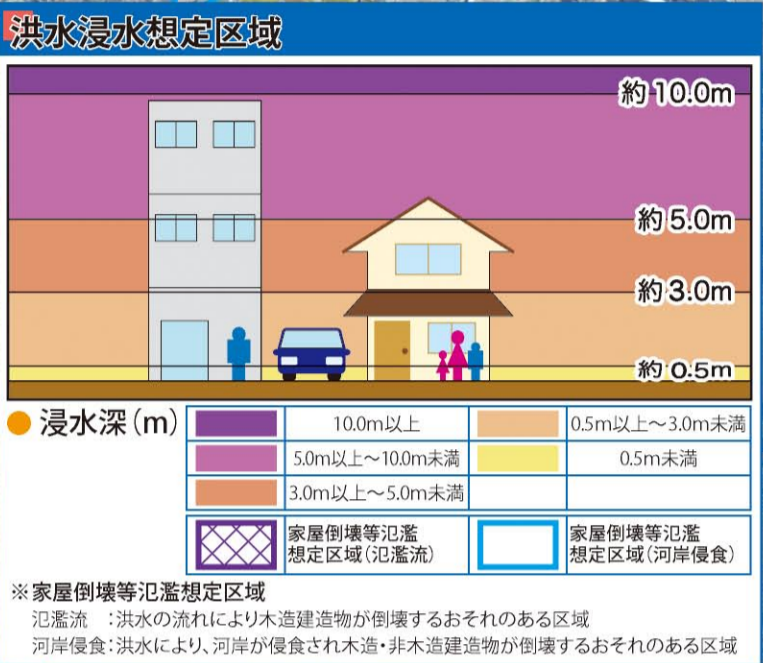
洪水浸水想定区域

約 10.0m

約 5.0m

約 3.0m

約 0.5m

浸水深（m）

| | | | |
|---|---|---|---|
| | 10.0m以上 | | 0.5m以上～3.0m未満 |
| | 5.0m以上～10.0m未満 | | 0.5m未満 |
| | 3.0m以上～5.0m未満 | | |
| | 家屋倒壊等氾濫想定区域（氾濫流） | | 家屋倒壊等氾濫想定区域（河岸侵食） |

※家屋倒壊等氾濫想定区域
氾濫流　：洪水の流れにより木造建造物が倒壊するおそれのある区域
河岸侵食：洪水により、河岸が侵食され木造・非木造建造物が倒壊するおそれのある区域